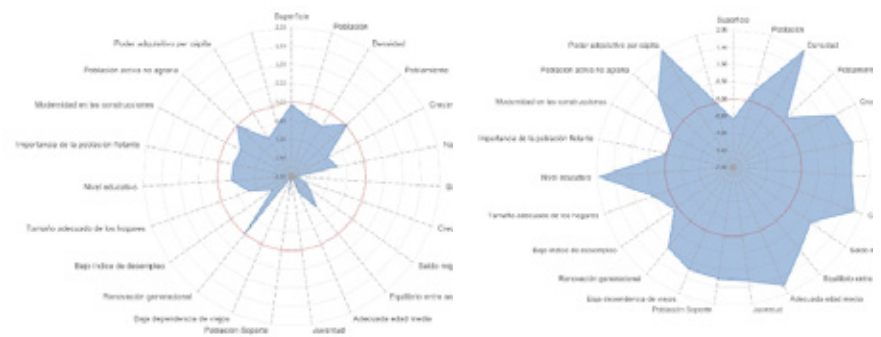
Superficie
Población
Densidad
Poblamiento
Crec
Na
Cre
Saldo mig
Equilibrio entre se
Adecuada edad media
Juventud
Población Soporte
Baja dependencia de viejos
Renovación generacional
Bajo índice de desempleo
Tamaño adecuado de los hogares
Nivel educativo
Importancia de la población flotante
Modernidad en las construcciones
Población activa no agraria
Poder adquisitivo per cápita

Superficie
Población
Densidad
Poblamiento
Cre
Saldo mi
Equilibrio entre
Adecuada edad media
Juventud
Población Soporte
Baja dependencia de viejos
Renovación generacional
Bajo índice de desempleo
Tamaño adecuado de los hogares
Nivel educativo
Importancia de la población flotante
Modernidad en las construcciones
Población activa no agraria
Poder adquisitivo per cápita